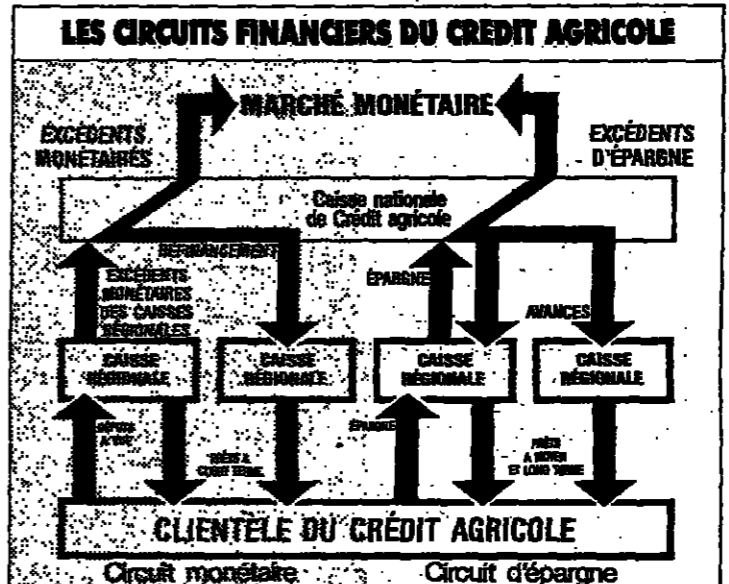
LES CIRCUITS FINANCIERS DU CRÉDIT AGRICOLE

MARCHÉ MONÉTAIRE

EXCÉDENTS MONÉTAIRES

EXCÉDENTS D'ÉPARGNE

Caisse nationale de Crédit agricole

REFINANCEMENT

EXCÉDENTS MONÉTAIRES DES CAISSES RÉGIONALES

ÉPARGNE

AVANCES

CAISSE RÉGIONALE

CAISSE RÉGIONALE

CAISSE RÉGIONALE

CAISSE RÉGIONALE

DÉPÔTS A VUE

PRÊTS A COURT TERME

ÉPARGNE

PRÊTS A MOYEN ET LONG TERME

CLIENTELE DU CRÉDIT AGRICOLE

Circuit monétaire

Circuit d'épargne